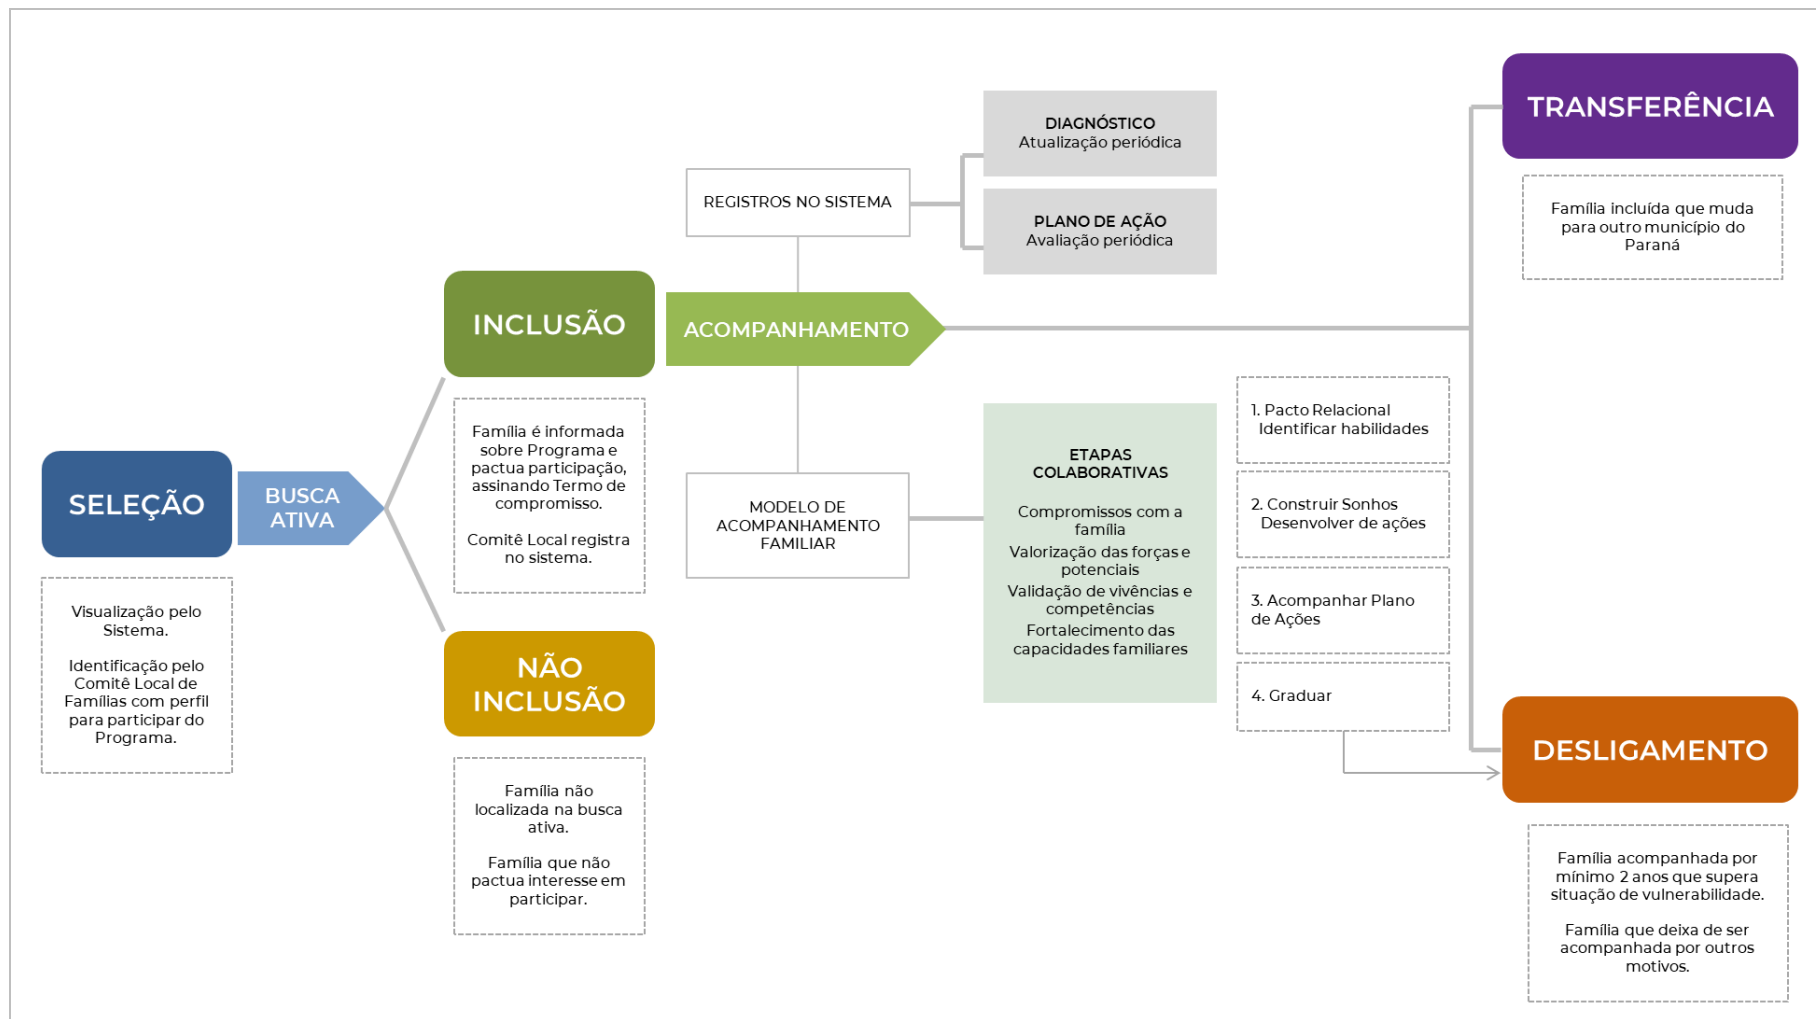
SELEÇÃO

BUSCA ATIVA

Visualização pelo Sistema.

Identificação pelo Comitê Local de Famílias com perfil para participar do Programa.

INCLUSÃO

Família é informada sobre Programa e pactua participação, assinando Termo de compromisso.

Comitê Local registra no sistema.

NÃO INCLUSÃO

Família não localizada na busca ativa.

Família que não pactua interesse em participar.

ACOMPANHAMENTO

REGISTROS NO SISTEMA

DIAGNÓSTICO
Atualização periódica

PLANO DE AÇÃO
Avaliação periódica

MODELO DE ACOMPANHAMENTO FAMILIAR

ETAPAS COLABORATIVAS

Compromissos com a família

Valorização das forças e potenciais

Validação de vivências e competências

Fortalecimento das capacidades familiares

1. Pacto Relacional
Identificar habilidades

2. Construir Sonhos
Desenvolver de ações

3. Acompanhar Plano de Ações

4. Graduar

TRANSFERÊNCIA

Família incluída que muda para outro município do Paraná

DESLIGAMENTO

Família acompanhada por mínimo 2 anos que supera situação de vulnerabilidade.

Família que deixa de ser acompanhada por outros motivos.